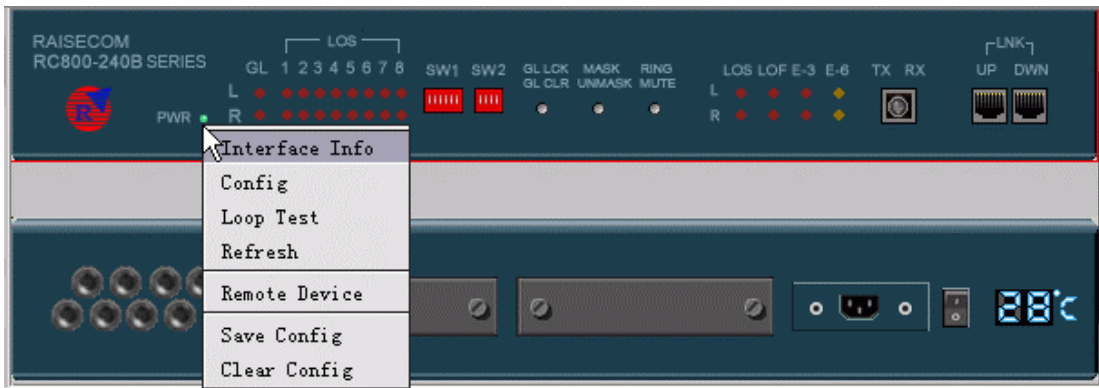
RAISECOM
RC800-240B SERIES

PWR

GL
LOS
1 2 3 4 5 6 7 8
L
R

SW1 SW2

GL LCK
GL CLR

MASK
UNMASK

RING
MUTE

LOS LOF E-3 E-6
L
R

TX RX

LNK
UP DWN

Interface Info
Config
Loop Test
Refresh
Remote Device
Save Config
Clear Config

28°C